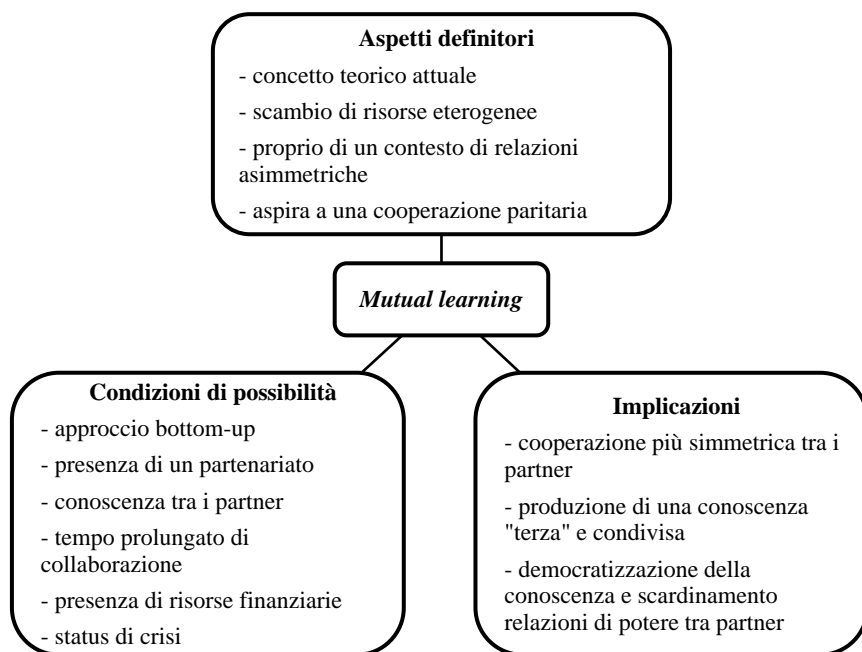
**Aspetti definitori**

- concetto teorico attuale

- scambio di risorse eterogenee

- proprio di un contesto di relazioni asimmetriche

- aspira a una cooperazione paritaria

*Mutual learning*

**Condizioni di possibilità**

- approccio bottom-up

- presenza di un partenariato

- conoscenza tra i partner

- tempo prolungato di collaborazione

- presenza di risorse finanziarie

- status di crisi

**Implicazioni**

- cooperazione più simmetrica tra i partner

- produzione di una conoscenza "terza" e condivisa

- democratizzazione della conoscenza e scardinamento relazioni di potere tra partner